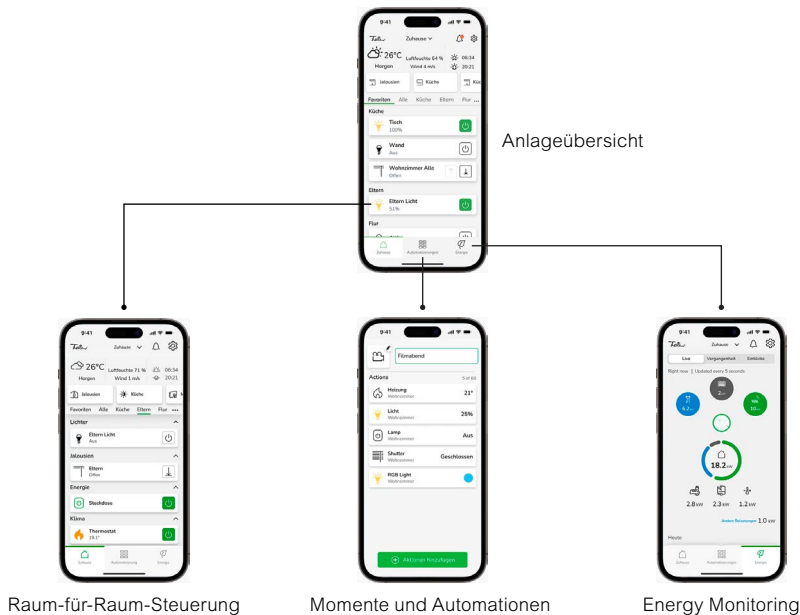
9:41

Zuhause

26°C Luftfeuchte 64 % 06:34
Horgen Wind 4 m/s 20:21

Jalousien Küche

Favoriten Alle Küche Eltern Flur

Küche

Tisch
100%

Wand
Aus

Wohnzimmer Alle
Offen

Eltern

Eltern Licht
51%

Flur

Zuhause Automatisierungen Energie

Anlageübersicht

9:41

Zuhause

26°C Luftfeuchte 71 % 06:34
Horgen Wind 1 m/s 20:21

Jalousien Küche

Favoriten Alle Küche Eltern Flur

Lichter

Eltern Licht
Aus

Jalousien

Eltern
Offen

Energie

Steckdose

Klima

Thermostat
19.1°

Zuhause Automatisierungen Energie

Raum-für-Raum-Steuerung

9:41

Filmabend

Actions 5 of 60

Heizung
Wohnzimmer 21°

Licht
Wohnzimmer 26%

Lamp
Wohnzimmer Aus

Shutter
Wohnzimmer Geschlossen

RGB Light
Wohnzimmer

Aktionen hinzufügen

Momente und Automationen

9:41

Zuhause

Live Vergangenheit Einblicke

Right now | Updated every 5 seconds

6.2...
2...
10...

18.2 kW

2.8 kW 2.3 kW 1.2 kW

Andere Zählungen 1.0 kW

Heute

Zuhause Automatisierungen Energie

Energy Monitoring